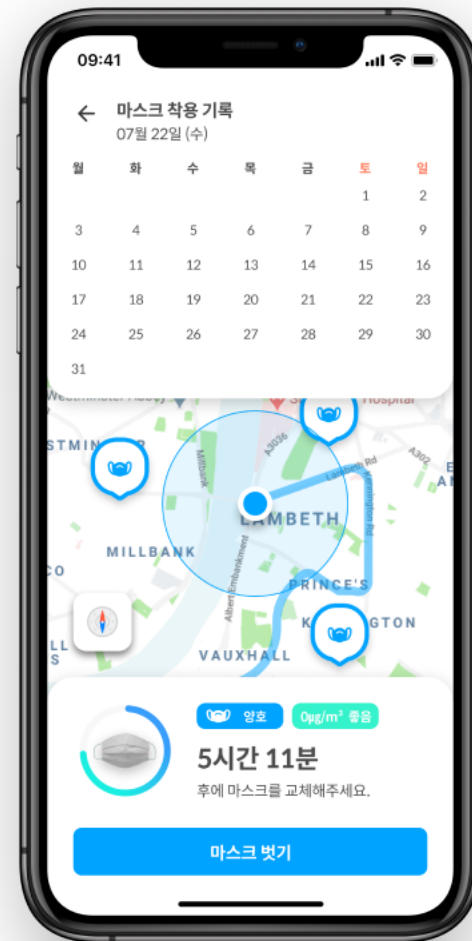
09:41

마스크 착용 기록
07월 22일 (수)

| 월 | 화 | 수 | 목 | 금 | 토 | 일 |
|---|---|---|---|---|---|---|
| | | | | | 1 | 2 |
| 3 | 4 | 5 | 6 | 7 | 8 | 9 |
| 10 | 11 | 12 | 13 | 14 | 15 | 16 |
| 17 | 18 | 19 | 20 | 21 | 22 | 23 |
| 24 | 25 | 26 | 27 | 28 | 29 | 30 |
| 31 | | | | | | |

Westminster Abbey
Hospital
STMINSTER
Millbank
A3036
Lambeth Rd
Kennington Rd
A302
LAMBETH
MILLBANK
Albert Embankment
PRINCE'S
KENNINGTON
VAUXHALL

양호
0μg/m³ 좋음
5시간 11분
후에 마스크를 교체해주세요.

마스크 벗기